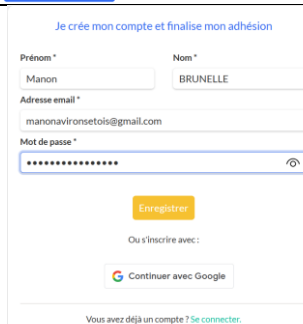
Je crée mon compte et finalise mon adhésion

Prénom *
Manon

Nom *
BRUNELLE

Adresse email *
manonavironsetois@gmail.com

Mot de passe *
••••••••••••••••

Enregistrer

Ou s'inscrire avec :

G Continuer avec Google

Vous avez déjà un compte ? Se connecter.